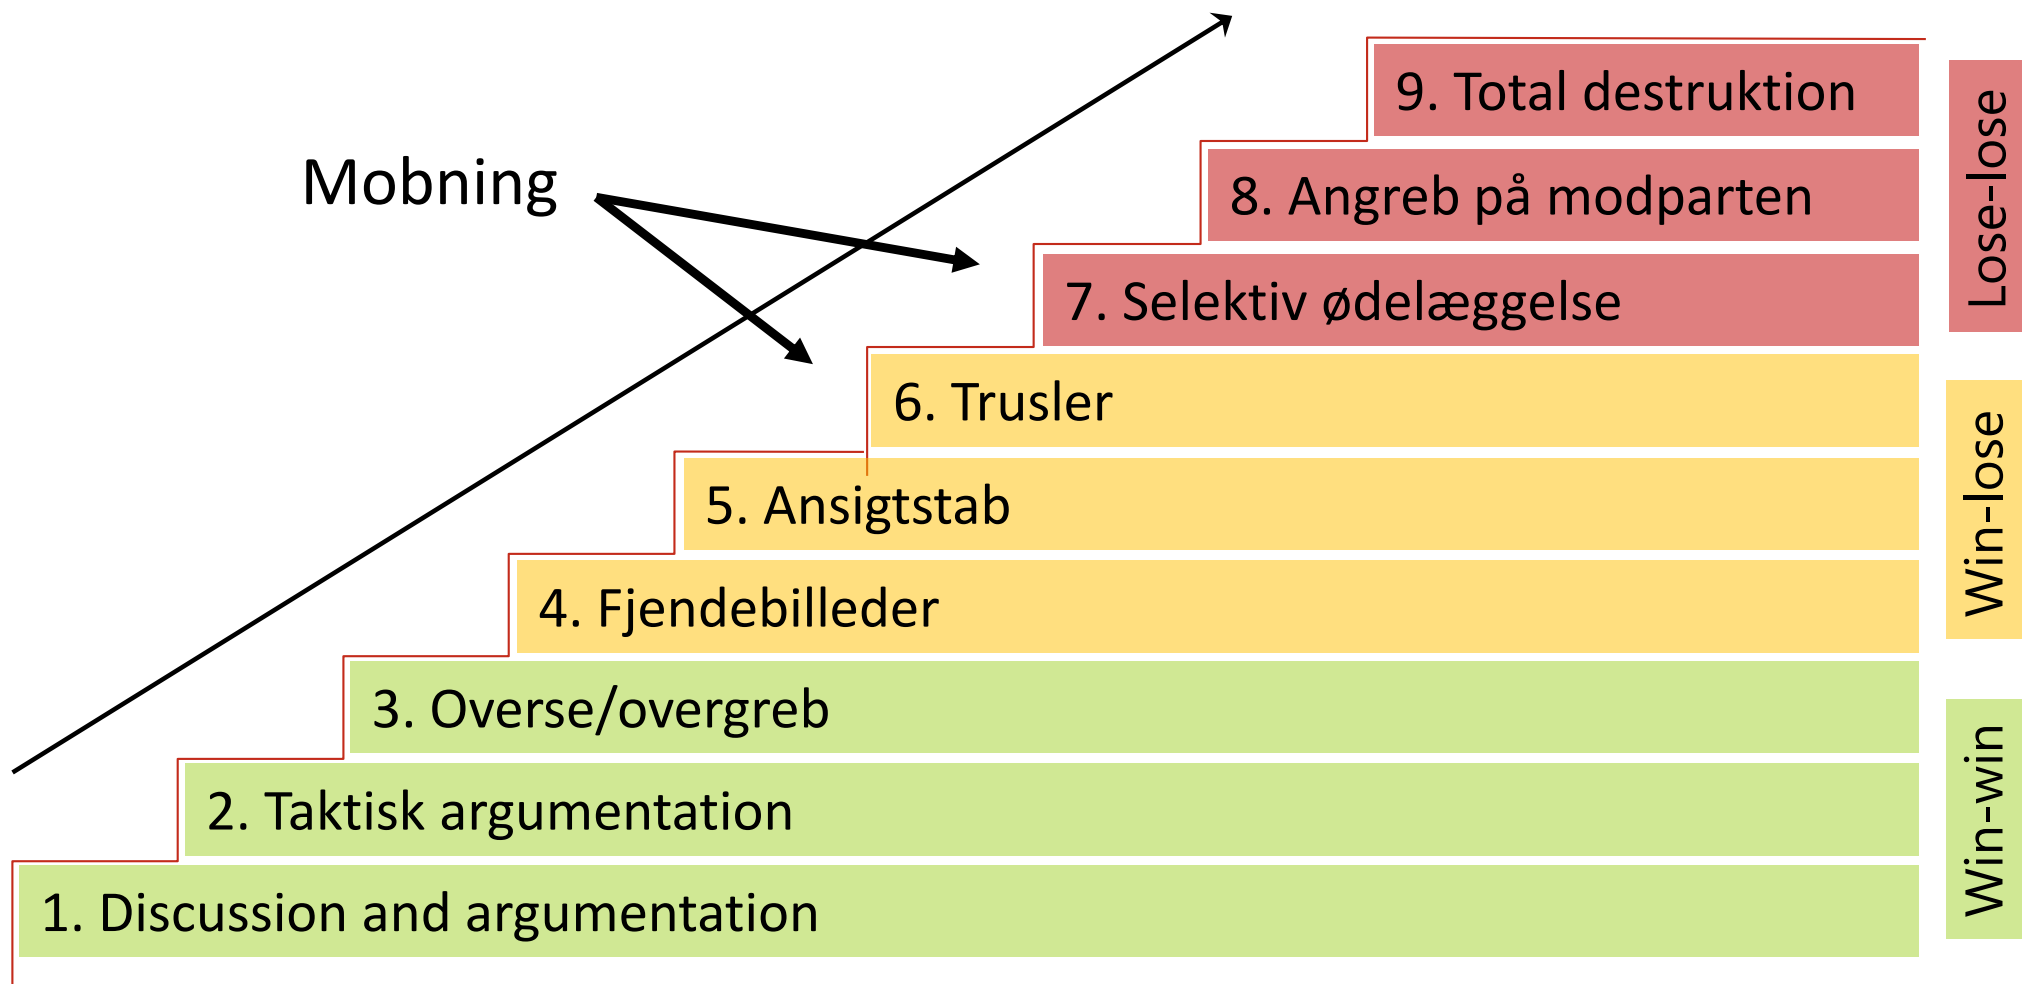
Mobning

9. Total destruktion

8. Angreb på modparten

7. Selektiv ødelæggelse

6. Trusler

5. Ansigtstab

4. Fjendebilleder

3. Overse/overgreb

2. Taktisk argumentation

1. Discussion and argumentation

Lose-lose

Win-lose

Win-win